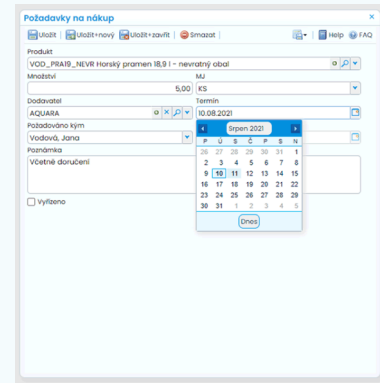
Požadavky na nákup

Uložit | Uložit+nový | Uložit+zavřít | Smazat | Help | FAQ

Produkt
VOD_PRA19_NEVR Horský pramen 18,9 l - nevratný obal

Množství
5,00

MJ
KS

Dodavatel
AQUARA

Termín
10.08.2021

Požadováno kým
Vodová, Jana

Poznámka
Včetně doručení

Vyřízeno

Srpen 2021

| P | Ú | S | Č | P | S | N |
|---|---|---|---|---|---|---|
| 26 | 27 | 28 | 29 | 30 | 31 | 1 |
| 2 | 3 | 4 | 5 | 6 | 7 | 8 |
| 9 | 10 | 11 | 12 | 13 | 14 | 15 |
| 16 | 17 | 18 | 19 | 20 | 21 | 22 |
| 23 | 24 | 25 | 26 | 27 | 28 | 29 |
| 30 | 31 | 1 | 2 | 3 | 4 | 5 |

Dnes